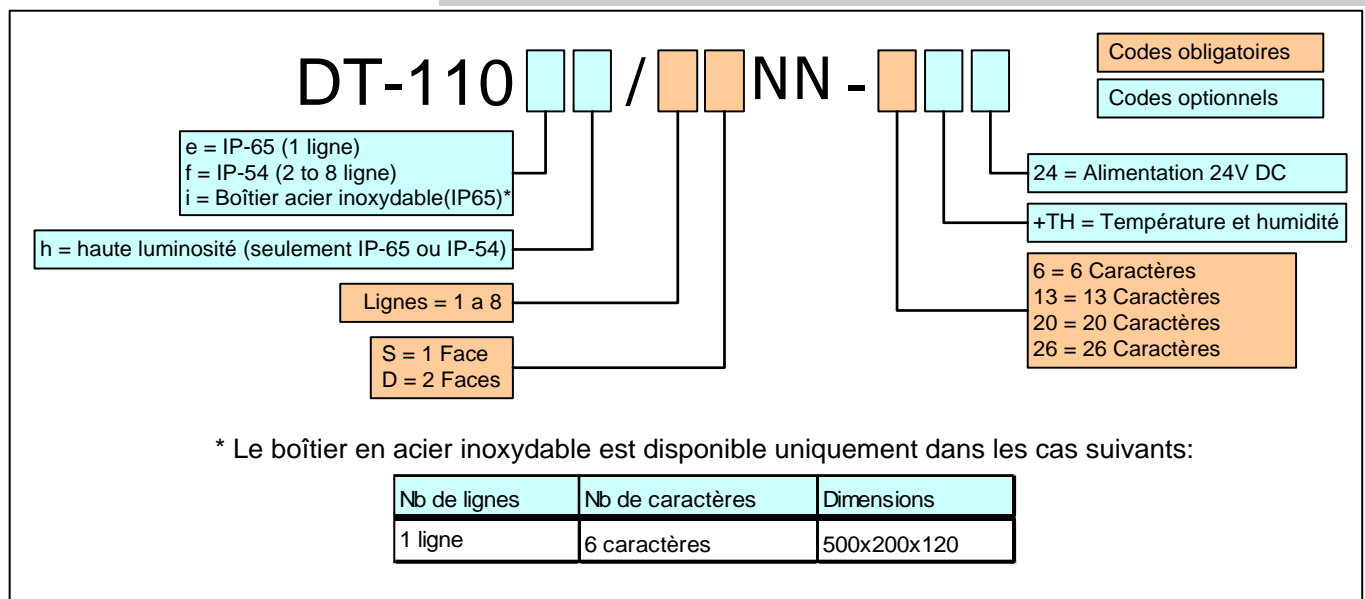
DT-110 / NN -

Codes obligatoires
Codes optionnels

e = IP-65 (1 ligne)
f = IP-54 (2 to 8 ligne)
i = Boîtier acier inoxydable(IP65)*

h = haute luminosité (seulement IP-65 ou IP-54)

Lignes = 1 a 8

S = 1 Face
D = 2 Faces

24 = Alimentation 24V DC

+TH = Température et humidité

6 = 6 Caractères
13 = 13 Caractères
20 = 20 Caractères
26 = 26 Caractères

* Le boîtier en acier inoxydable est disponible uniquement dans les cas suivants:

| Nb de lignes | Nb de caractères | Dimensions |
|---|---|---|
| 1 ligne | 6 caractères | 500x200x120 |